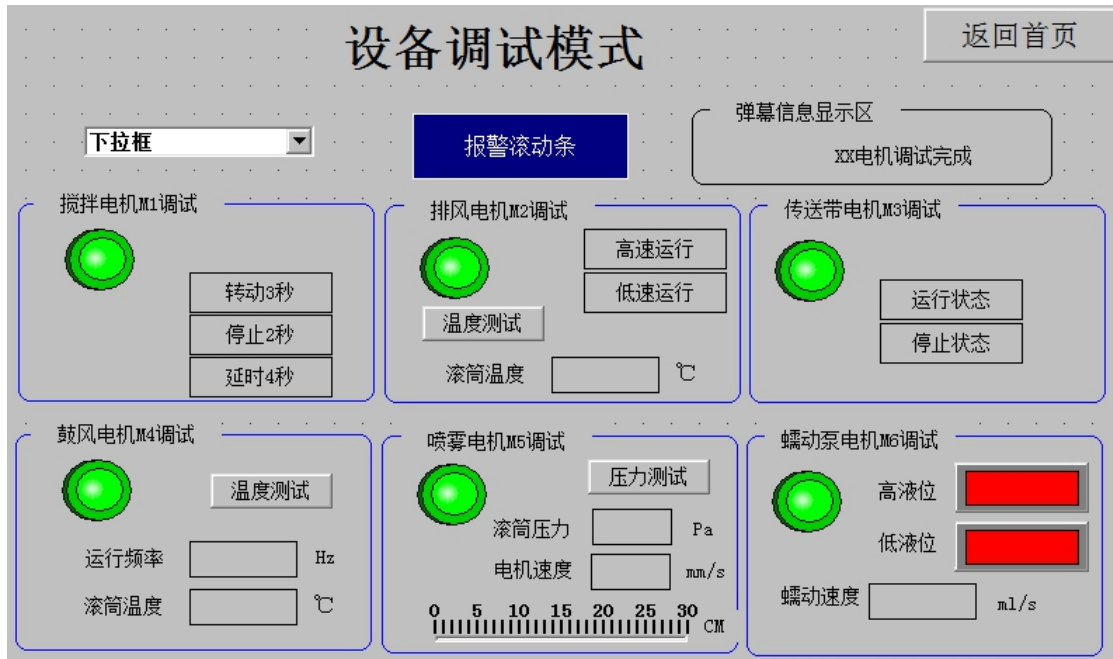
设备调试模式

返回首页

下拉框

报警滚动条

弹幕信息显示区

XX电机调试完成

搅拌电机M1调试

转动3秒

停止2秒

延时4秒

排风电机M2调试

高速运行

低速运行

温度测试

滚筒温度 ℃

传送带电机M3调试

运行状态

停止状态

鼓风电机M4调试

温度测试

运行频率 Hz

滚筒温度 ℃

喷雾电机M5调试

压力测试

滚筒压力 Pa

电机速度 mm/s

0 5 10 15 20 25 30 CM

蠕动泵电机M6调试

高液位

低液位

蠕动速度 ml/s